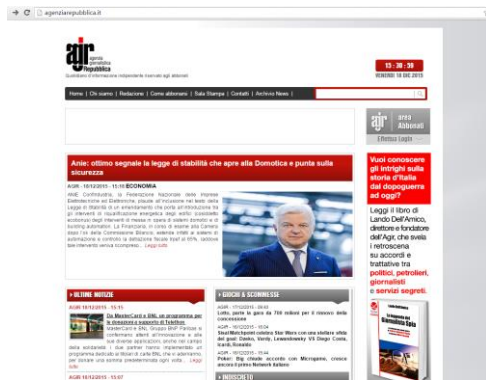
agenziarepubblica.it

agr agenzia giornalistica Repubblica
Quotidiano d'informazione indipendente riservato agli abbonati

15 : 38 : 50
VENERDÌ 18 DIC 2015

Home | Chi siamo | Redazione | Come abbonarsi | Sala Stampa | Contatti | Archivio News |

agr area Abbonati
Effettua Login

Anie: ottimo segnale la legge di stabilità che apre alla Domotica e punta sulla sicurezza

AGR - 18/12/2015 - 11:10 ECONOMIA

ANIE Confindustria, la Federazione Nazionale delle Imprese Elettrotecniche ed Elettroniche, plaude all'inclusione nel testo della Legge di Stabilità di un emendamento che porta all'introduzione fra gli interventi di riqualificazione energetica degli edifici (cosiddetto ecobonus) degli interventi di messa in opera di sistemi domotici e di building automation. La Finanziaria, in corso di esame alla Camera dopo l'ok della Commissione Bilancio, estende infatti al sistemi di automazione e controllo la detrazione fiscale fissata al 65%, sancisce ope interventi senza incorporare... Leggi tutto

Vuoi conoscere gli intrighi sulla storia d'Italia dal dopoguerra ad oggi?

Leggi il libro di Lando Dell'Amico, direttore e fondatore dell'Agr, che svela i retroscena su accordi e trattative tra politici, petrolieri, giornalisti e servizi segreti.

ULTIME NOTIZIE

AGR 18/12/2015 - 15:11
Da MasterCard e BNL un programma per le donazioni a supporto di Telethon
MasterCard e BNL Gruppo BNP Paribas si confermano attenti all'innovazione e alla sue diverse applicazioni, anche nel campo della solidarietà. I due partner hanno implementato un programma dedicato ai titolari di carte BNL che in abbinamento, per donare una somma preselezionata ogni volta ... Leggi tutto

AGR 18/12/2015 - 15:07

GIOCHI & SCOMMESSE

AGR - 18/12/2015 - 20:03
Lotto, parte la gara da 700 milioni per il rinnovo della concessione

AGR - 18/12/2015 - 16:04
Snai/Matchpoint celebra Star Wars con una stellare sfida dei gol: Dzeko, Vardy, Lewandowski VS Diego Costa, Icardi, Ronaldo

AGR - 18/12/2015 - 15:44
Poker: Big clinale accordo con Microgame, ciascun accoso il primo Network italiano

INNOSCRITTO

Lando Dell'Amico
La Repubblica del Mandato Sàbia